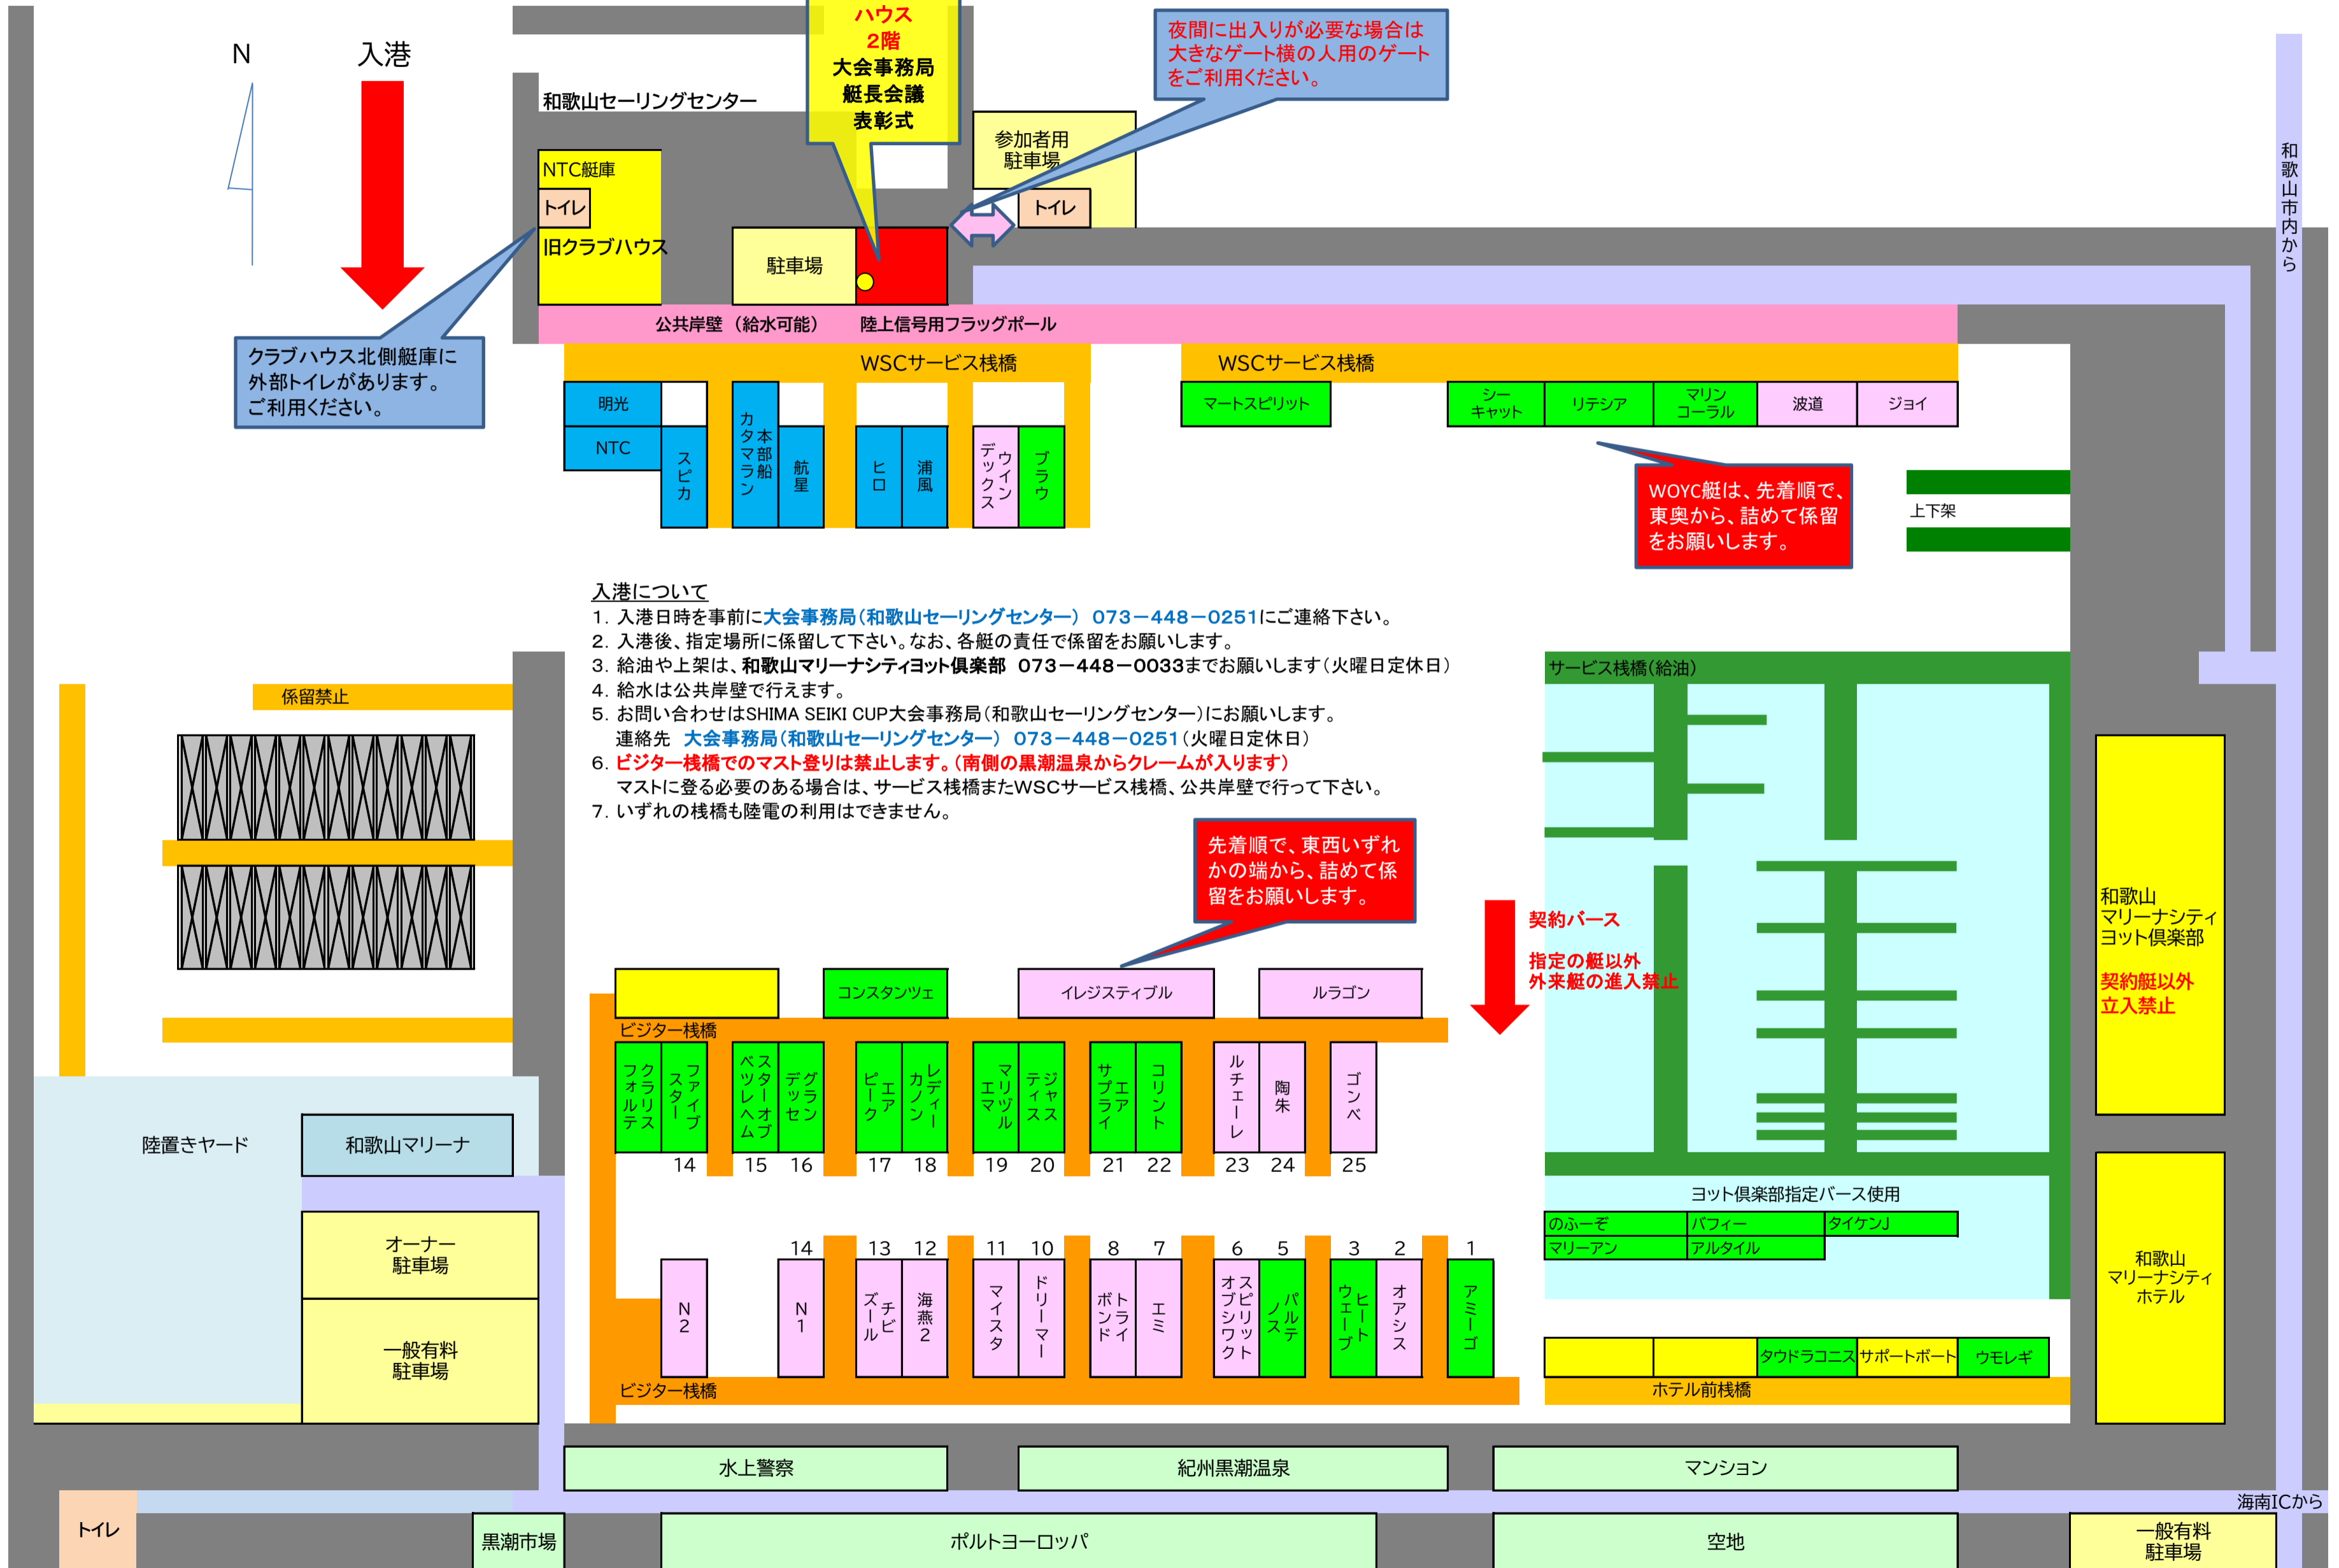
N

入港

和歌山セーリングセンター

ハウス
2階
大会事務局
艇長会議
表彰式

夜間に出入りが必要な場合は大きなゲート横の人用のゲートをご利用ください。

参加者用
駐車場

トイレ

NTC艇庫

トイレ

旧クラブハウス

駐車場

和歌山市内から

クラブハウス北側艇庫に外部トイレがあります。ご利用ください。

公共岸壁（給水可能）　陸上信号用フラッグポール

WSCサービス桟橋

WSCサービス桟橋

明光

NTC

スピカ

カタマラン

本部船

航星

ヒロ

浦風

ウインデックス

ブラウ

マートスピリット

シーキャット

リテシア

マリンコーラル

波道

ジョイ

WOYC艇は、先着順で、東奥から、詰めて係留をお願いします。

上下架

入港について
1. 入港日時を事前に大会事務局（和歌山セーリングセンター）073−448−0251にご連絡下さい。
2. 入港後、指定場所に係留して下さい。なお、各艇の責任で係留をお願いします。
3. 給油や上架は、和歌山マリーナシティヨット倶楽部 073−448−0033までお願いします（火曜日定休日）
4. 給水は公共岸壁で行えます。
5. お問い合わせはSHIMA SEIKI CUP大会事務局（和歌山セーリングセンター）にお願いします。
連絡先 大会事務局（和歌山セーリングセンター） 073−448−0251（火曜日定休日）
6. ビジター桟橋でのマスト登りは禁止します。（南側の黒潮温泉からクレーンが入ります）
マストに登る必要のある場合は、サービス桟橋またWSCサービス桟橋、公共岸壁で行って下さい。
7. いずれの桟橋も陸電の利用はできません。

係留禁止

サービス桟橋（給油）

先着順で、東西いずれかの端から、詰めて係留をお願いします。

契約バース

指定の艇以外
外来艇の進入禁止

和歌山
マリーナシティ
ヨット倶楽部

契約艇以外
立入禁止

コンスタンツェ

イレジスティブル

ルラゴン

ビジター桟橋

クラリフォルテス

ファイスター

ベスターオブヘレム

デグランセ

エアピーク

レディーカノン

マリエッツ

デジャスス

エアサプライ

コリント

ルチェーレ

陶朱

ゴンベ

14　15　16　17　18　19　20　21　22　23　24　25

陸置きヤード

和歌山マリーナ

ヨット倶楽部指定バース使用

のふーぞ　パフィー　タイケンJ
マリーアン　アルタイル

オーナー
駐車場

一般有料
駐車場

14　13　12　11　10　8　7　6　5　3　2　1

N2

N1

チビズール

海燕2

マイスタ

ドリーマー

トライボンド

エミ

スピリットオブシワク

パルテノス

ヒートウェーブ

オアシス

アミーゴ

タウドラコニス　サポートボート　ウモレギ

ホテル前桟橋

和歌山
マリーナシティ
ホテル

ビジター桟橋

水上警察

紀州黒潮温泉

マンション

海南ICから

トイレ

黒潮市場

ポルトヨーロッパ

空地

一般有料
駐車場